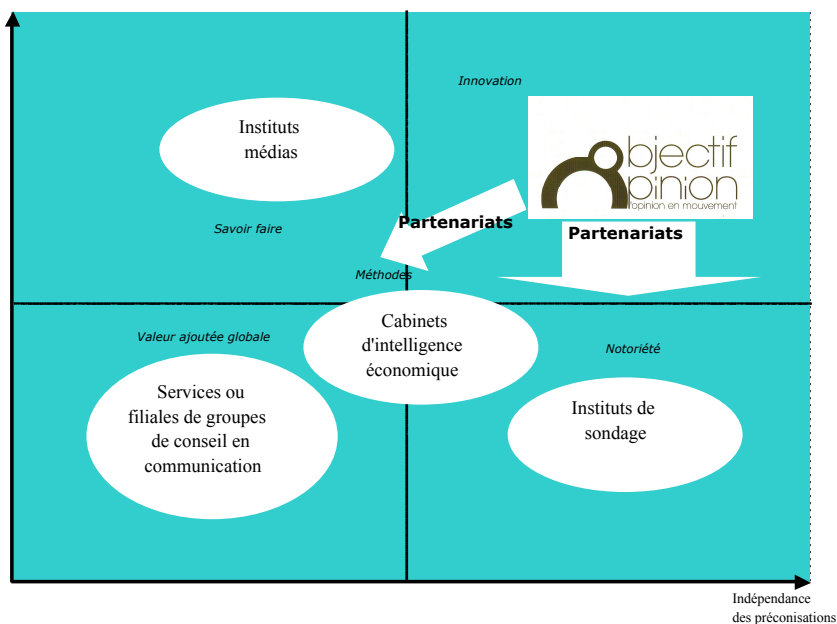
Innovation

Instituts médias

bjectif pinion
l'opinion en mouvement

Savoir faire

Partenariats

Partenariats

Méthodes

Valeur ajoutée globale

Cabinets d'intelligence économique

Notoriété

Services ou filiales de groupes de conseil en communication

Instituts de sondage

Indépendance des préconisations